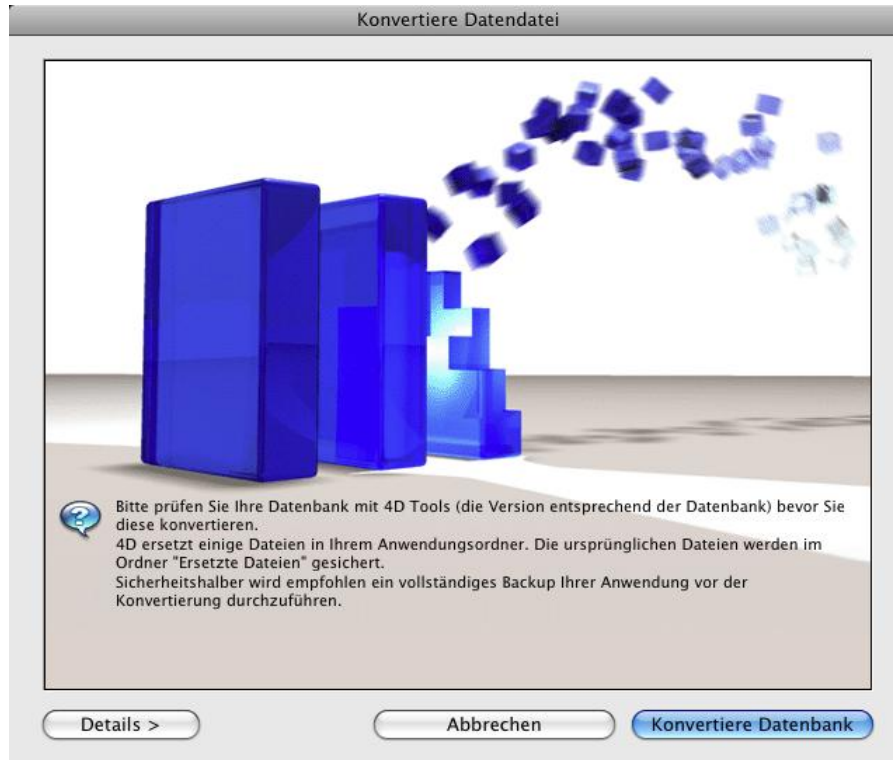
Konvertiere Datendatei

Bitte prüfen Sie Ihre Datenbank mit 4D Tools (die Version entsprechend der Datenbank) bevor Sie diese konvertieren.
4D ersetzt einige Dateien in Ihrem Anwendungsordner. Die ursprünglichen Dateien werden im Ordner "Ersetzte Dateien" gesichert.
Sicherheitshalber wird empfohlen ein vollständiges Backup Ihrer Anwendung vor der Konvertierung durchzuführen.

Details >

Abbrechen

Konvertiere Datenbank